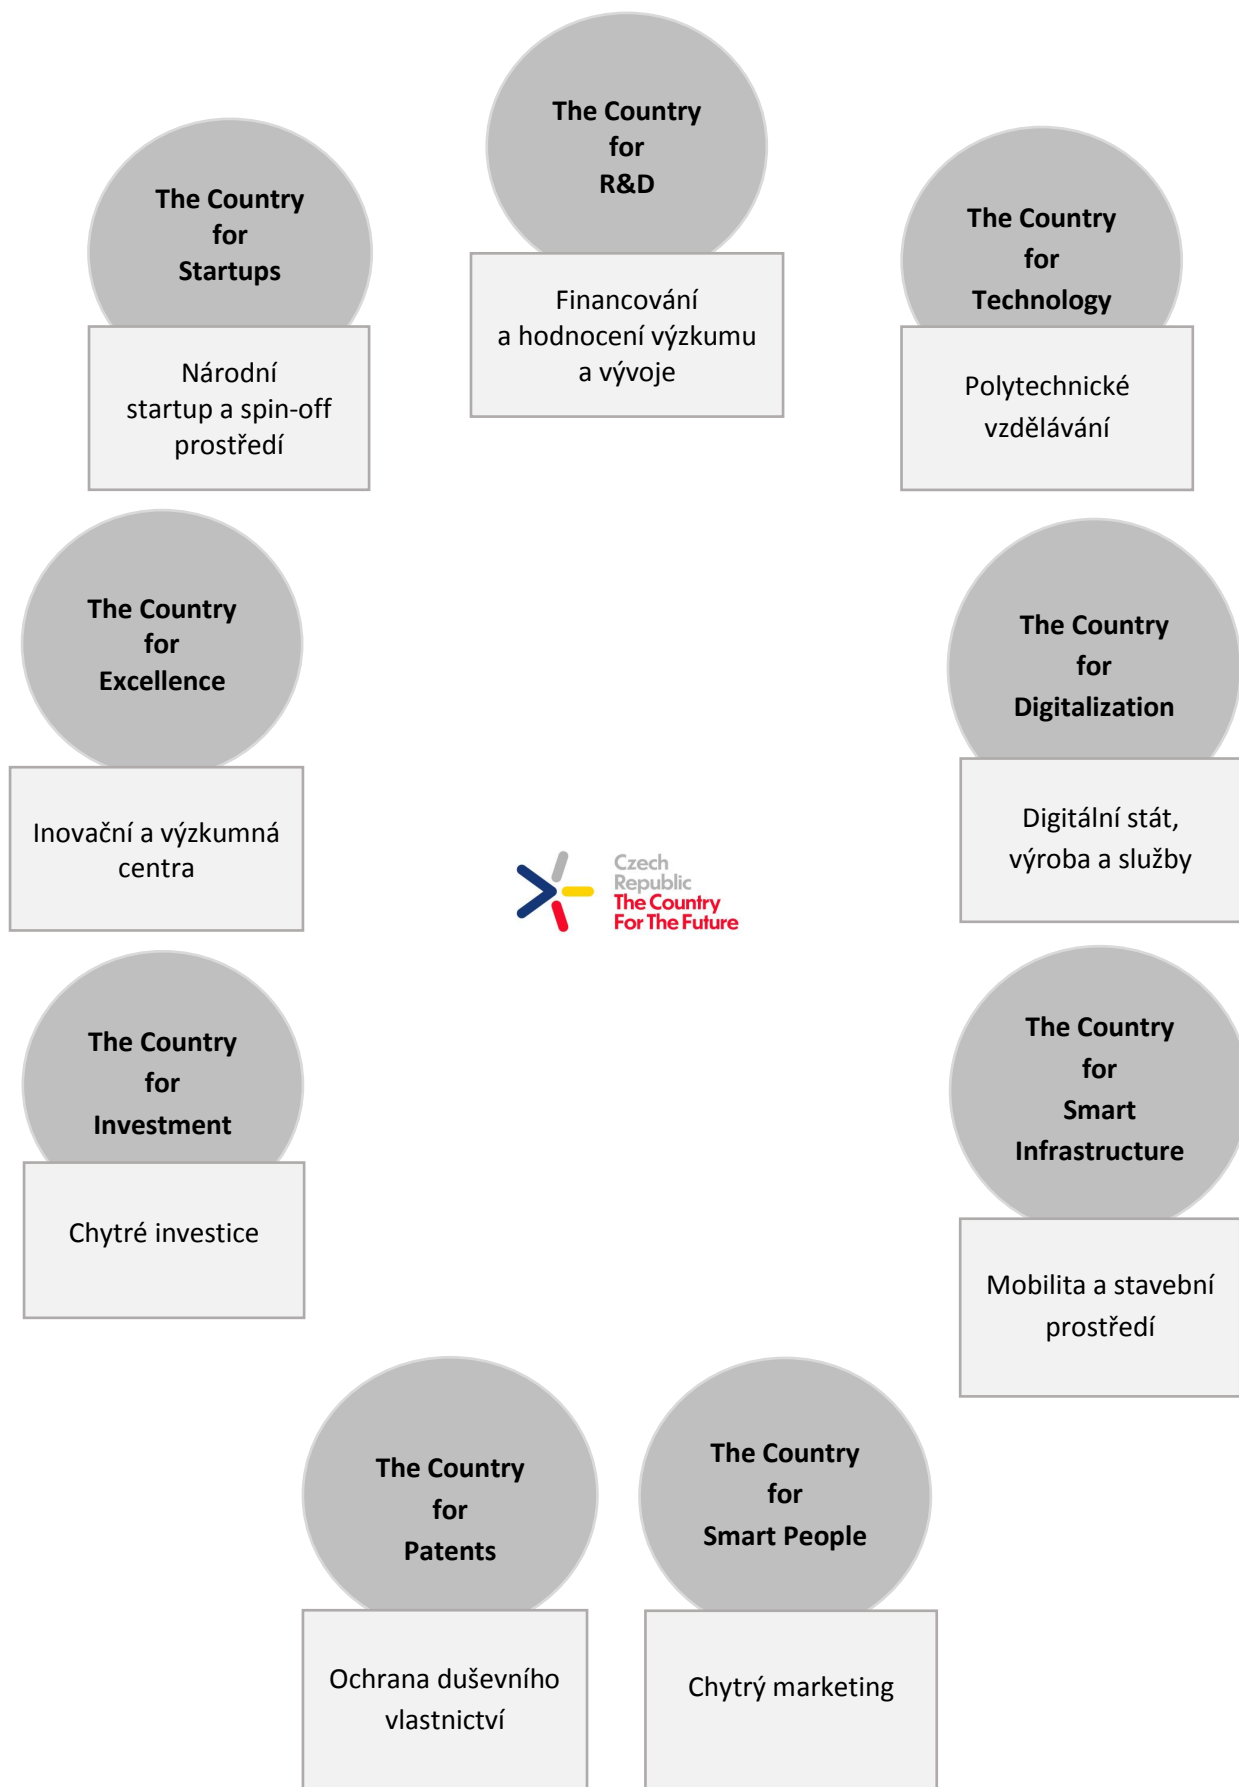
The Country for R&D

Financování a hodnocení výzkumu a vývoje

The Country for Startups

Národní startup a spin-off prostředí

The Country for Technology

Polytechnické vzdělávání

The Country for Excellence

Inovační a výzkumná centra

The Country for Digitalization

Digitální stát, výroba a služby

Czech Republic
The Country For The Future

The Country for Investment

Chytré investice

The Country for Smart Infrastructure

Mobilita a stavební prostředí

The Country for Patents

Ochrana duševního vlastnictví

The Country for Smart People

Chytrý marketing